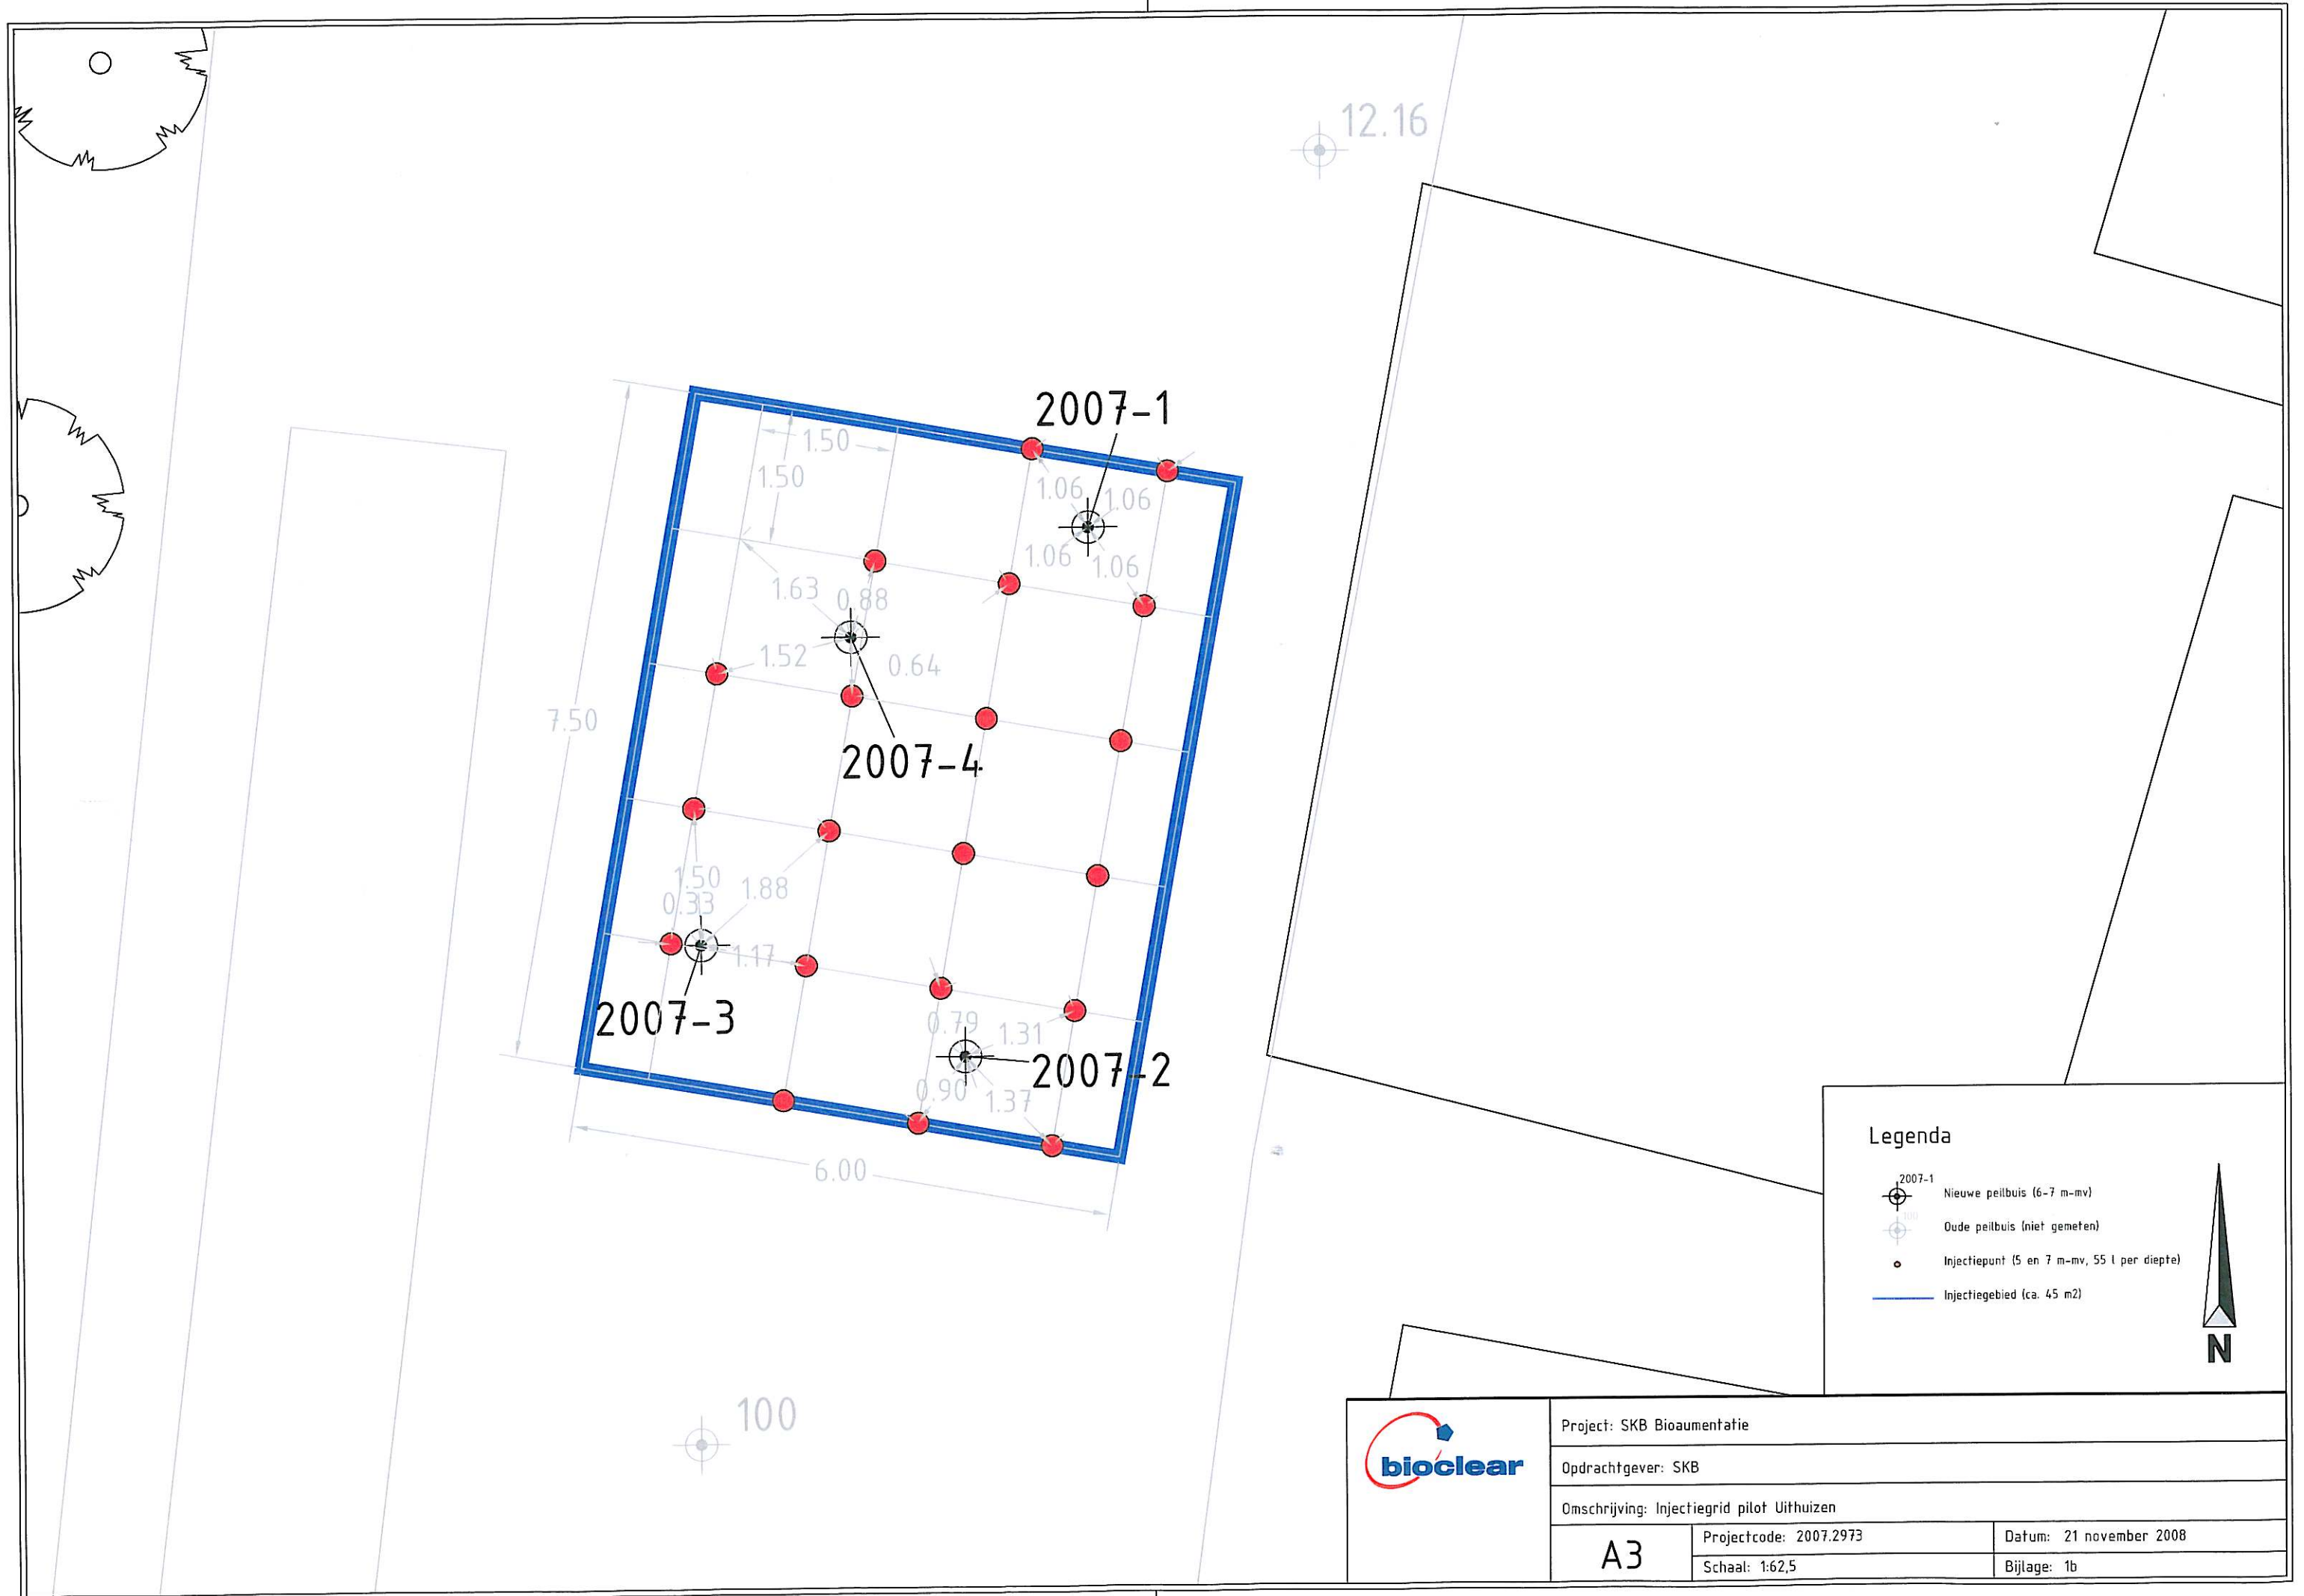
12.16

2007-1
1.50
1.50
1.06
1.06
1.06
1.06
1.63
0.88
1.52
0.64
7.50
2007-4
1.50
0.33
1.88
1.17
2007-3
0.79
1.31
2007-2
0.90
1.37
6.00

100

Legenda
2007-1
Nieuwe peilbuis (6-7 m-mv)
Oude peilbuis (niet gemeten)
Injectiepunt (5 en 7 m-mv, 55 l per diepte)
Injectiegebied (ca. 45 m2)
N

bioclear
Project: SKB Bioaumentatie
Opdrachtgever: SKB
Omschrijving: Injectiegrid pilot Uithuizen
A3
Projectcode: 2007.2973
Datum: 21 november 2008
Schaal: 1:62,5
Bijlage: 1b